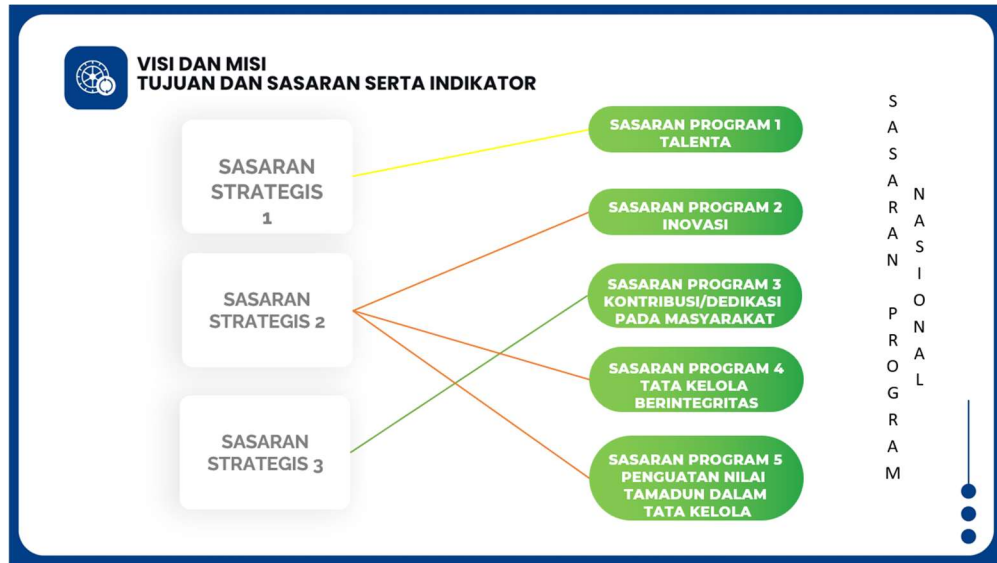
VISI DAN MISI
TUJUAN DAN SASARAN SERTA INDIKATOR

SASARAN STRATEGIS 1

SASARAN STRATEGIS 2

SASARAN STRATEGIS 3

SASARAN PROGRAM 1 TALENTA

SASARAN PROGRAM 2 INOVASI

SASARAN PROGRAM 3 KONTRIBUSI/DEDIKASI PADA MASYARAKAT

SASARAN PROGRAM 4 TATA KELOLA BERINTEGRITAS

SASARAN PROGRAM 5 PENGUATAN NILAI TAMADUN DALAM TATA KELOLA

SASARAN PROGRAM NASIONAL